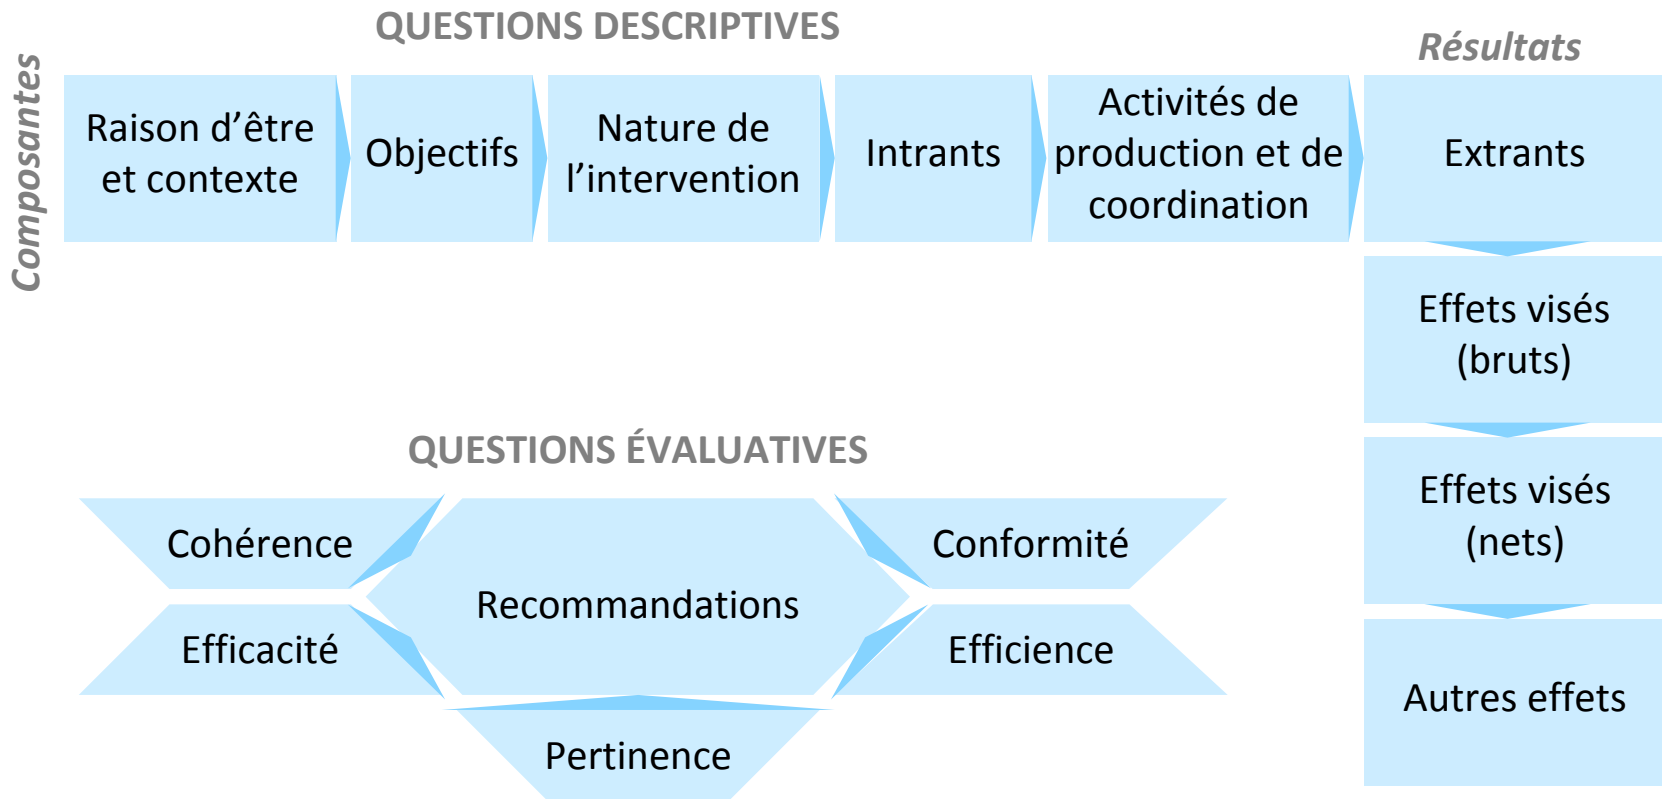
QUESTIONS DESCRIPTIVES

Composantes

Raison d’être et contexte

Objectifs

Nature de l’intervention

Intrants

Activités de production et de coordination

Résultats

Extrants

Effets visés (bruts)

Effets visés (nets)

Autres effets

QUESTIONS ÉVALUATIVES

Cohérence

Recommandations

Conformité

Efficacité

Efficience

Pertinence